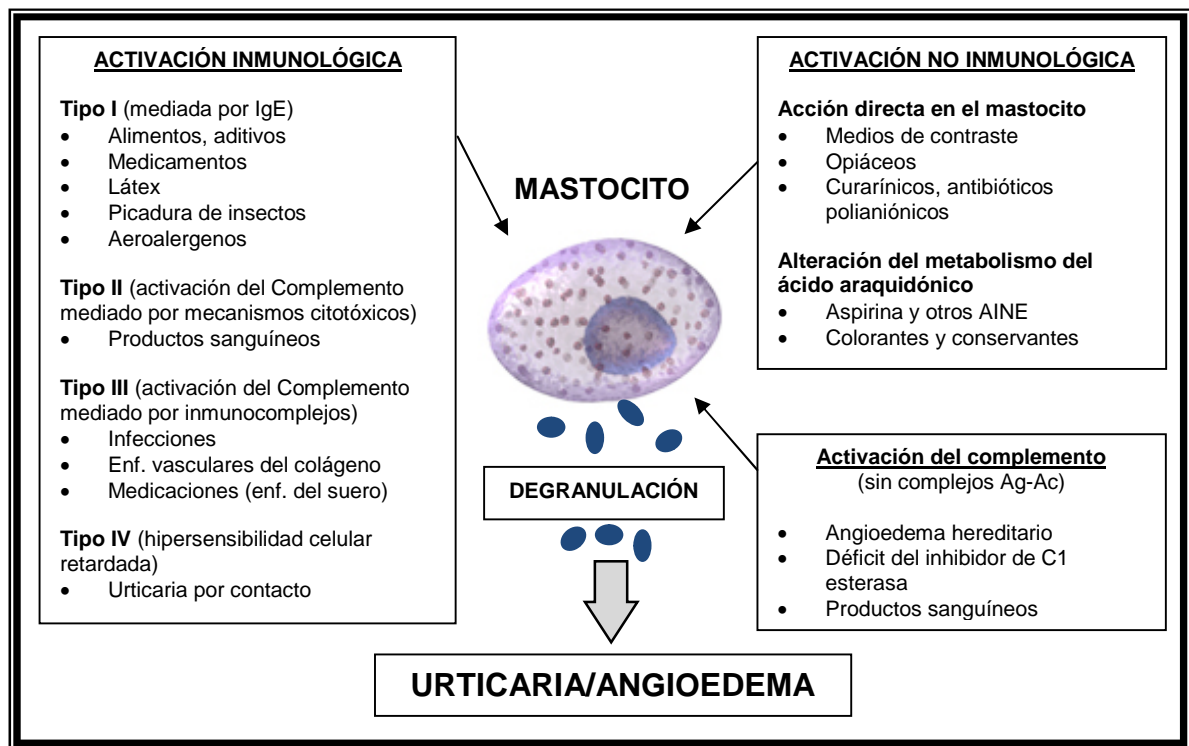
ACTIVACIÓN INMUNOLÓGICA

**Tipo I** (mediada por IgE)
- Alimentos, aditivos
- Medicamentos
- Látex
- Picadura de insectos
- Aeroalergenos

**Tipo II** (activación del Complemento mediado por mecanismos citotóxicos)
- Productos sanguíneos

**Tipo III** (activación del Complemento mediado por inmunocomplejos)
- Infecciones
- Enf. vasculares del colágeno
- Medicaciones (enf. del suero)

**Tipo IV** (hipersensibilidad celular retardada)
- Urticaria por contacto

MASTOCITO

ACTIVACIÓN NO INMUNOLÓGICA

**Acción directa en el mastocito**
- Medios de contraste
- Opiáceos
- Curarínicos, antibióticos polianiónicos

**Alteración del metabolismo del ácido araquidónico**
- Aspirina y otros AINE
- Colorantes y conservantes

DEGRANULACIÓN

**Activación del complemento**
(sin complejos Ag-Ac)
- Angioedema hereditario
- Déficit del inhibidor de C1 esterasa
- Productos sanguíneos

URTICARIA/ANGIOEDEMA